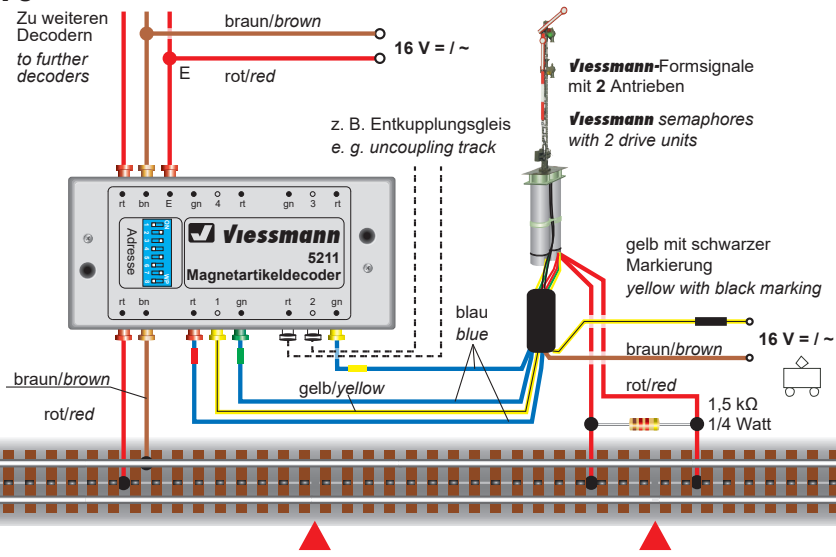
Zu weiteren Decodern
to further decoders

braun/brown

16 V = / ~

E

rot/red

Viessmann-Formsignale mit 2 Antrieben
Viessmann semaphores with 2 drive units

z. B. Entkupplungsgleis
e. g. uncoupling track

rt bn E gn 4 rt gn 3 rt

Adresse

Viessmann
5211
Magnetartikeldecoder

rt bn rt 1 gn rt 2 gn

gelb mit schwarzer Markierung
yellow with black marking

blau
blue

16 V = / ~

braun/brown

braun/brown

rot/red

gelb/yellow

rot/red

1,5 kΩ
1/4 Watt